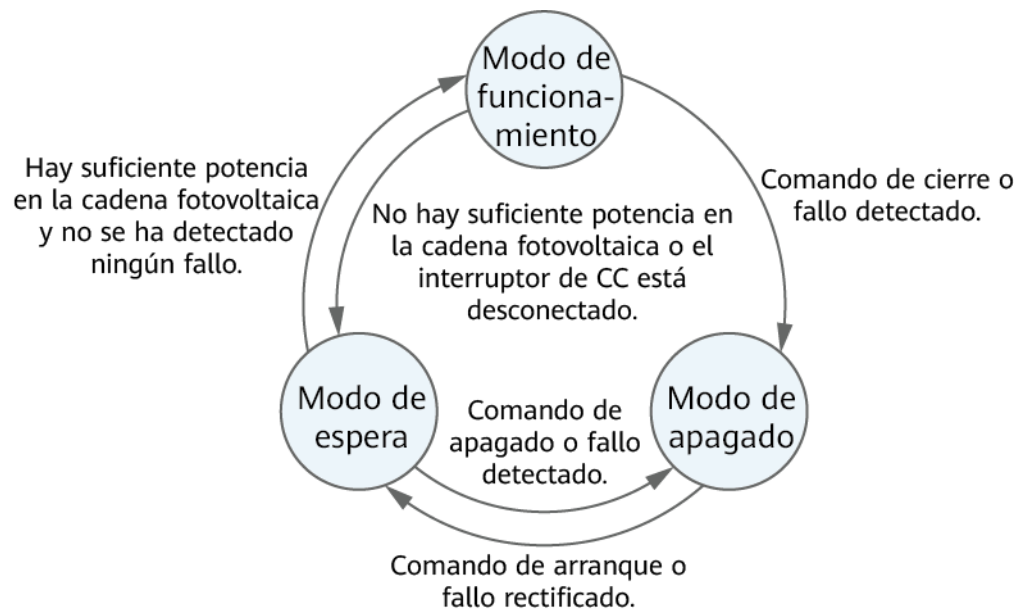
Modo de funcionamiento

Hay suficiente potencia en la cadena fotovoltaica y no se ha detectado ningún fallo.

No hay suficiente potencia en la cadena fotovoltaica o el interruptor de CC está desconectado.

Comando de cierre o fallo detectado.

Modo de espera

Comando de apagado o fallo detectado.

Modo de apagado

Comando de arranque o fallo rectificado.